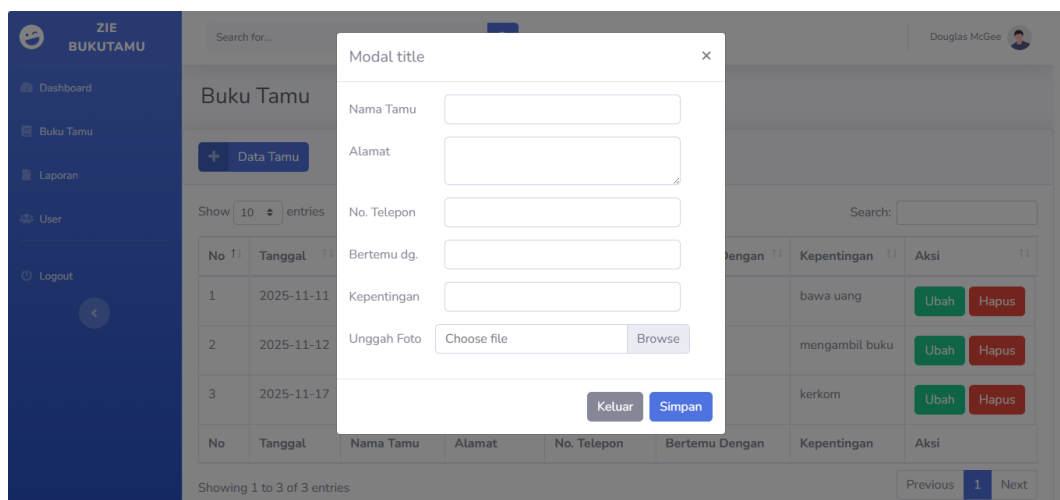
ZIE BUKUTAMU

Dashboard

Buku Tamu

Laporan

User

Logout

Search for...

Douglas McGee

Buku Tamu

+ Data Tamu

Show 10 entries

Search:

| No | Tanggal | | | | ...engan | Kepentingan | Aksi |
|---|---|---|---|---|---|---|---|
| 1 | 2025-11-11 | | | | | bawa uang | Ubah Hapus |
| 2 | 2025-11-12 | | | | | mengambil buku | Ubah Hapus |
| 3 | 2025-11-17 | | | | | kerkom | Ubah Hapus |
| No | Tanggal | Nama Tamu | Alamat | No. Telepon | Bertemu Dengan | Kepentingan | Aksi |

Showing 1 to 3 of 3 entries

Previous 1 Next

Modal title ×

Nama Tamu

Alamat

No. Telepon

Bertemu dg.

Kepentingan

Unggah Foto Choose file Browse

Keluar Simpan